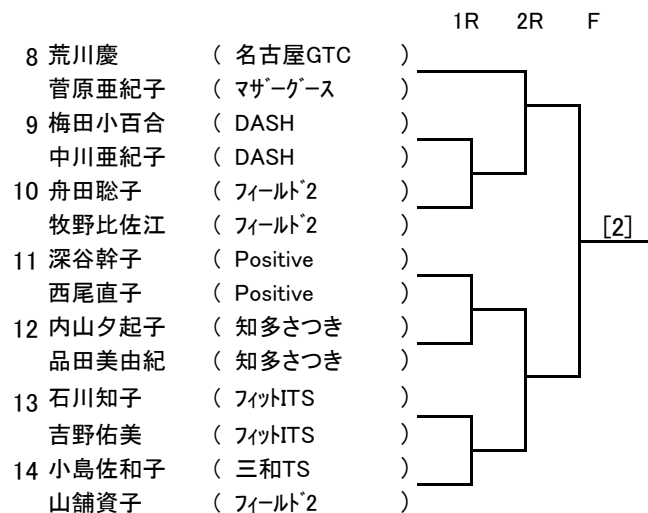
1R 2R F

8 荒川慶 ( 名古屋GTC )
菅原亜紀子 ( ﾏｻﾞｰｸﾞｰｽ )
9 梅田小百合 ( DASH )
中川亜紀子 ( DASH )
10 舟田聡子 ( ﾌｨｰﾙﾄﾞ2 )
牧野比佐江 ( ﾌｨｰﾙﾄﾞ2 )
11 深谷幹子 ( Positive )
西尾直子 ( Positive )
12 内山夕起子 ( 知多さつき )
品田美由紀 ( 知多さつき )
13 石川知子 ( ﾌｨｯﾄITS )
吉野佑美 ( ﾌｨｯﾄITS )
14 小島佐和子 ( 三和TS )
山舗資子 ( ﾌｨｰﾙﾄﾞ2 )

[2]